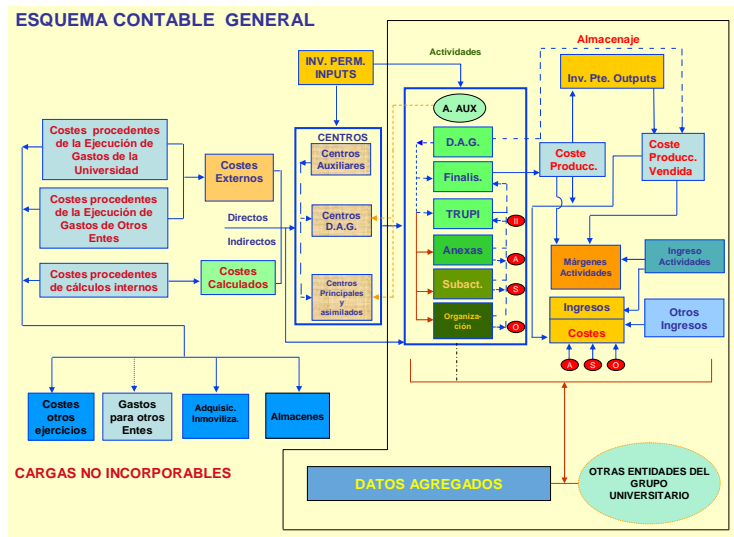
ESQUEMA CONTABLE GENERAL

INV. PERM. INPUTS

Actividades

Almacenaje

Inv. Pte. Outputs

A. AUX

CENTROS

Costes procedentes de la Ejecución de Gastos de la Universidad

Costes procedentes de la Ejecución de Gastos de Otros Entes

Costes procedentes de cálculos internos

Costes Externos

Costes Calculados

Directos

Indirectos

Centros Auxiliares

Centros D.A.G.

Centros Principales y asimilados

D.A.G.

Finalis.

TRUPI

Anexas

Subact.

Organización

II

A

S

O

Coste Producc.

Coste Producc. Vendida

Márgenes Actividades

Ingreso Actividades

Ingresos

Costes

Otros Ingresos

A

S

O

Costes otros ejercicios

Gastos para otros Entes

Adquisic. Inmoviliza.

Almacenes

CARGAS NO INCORPORABLES

DATOS AGREGADOS

OTRAS ENTIDADES DEL GRUPO UNIVERSITARIO